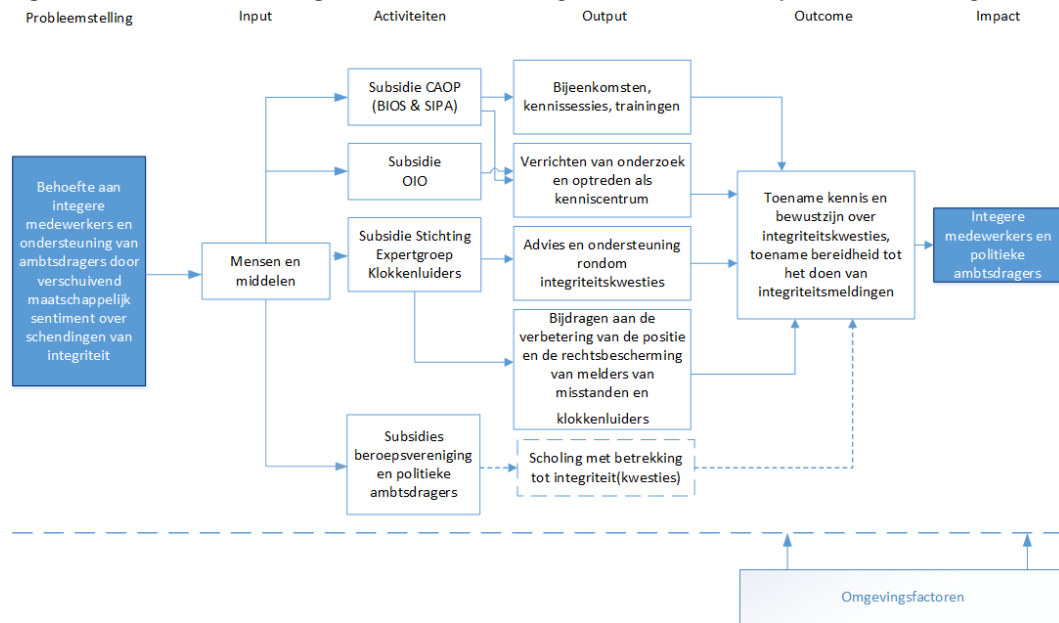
Probleemstelling

Input

Activiteiten

Output

Outcome

Impact

Behoefte aan integere medewerkers en ondersteuning van ambtsdragers door verschuivend maatschappelijk sentiment over schendingen van integriteit

Mensen en middelen

Subsidie CAOP (BIOS & SIPA)

Subsidie OIO

Subsidie Stichting Expertgroep Klokkenluiders

Subsidies beroepsvereniging en politieke ambtsdragers

Bijeenkomsten, kennissessies, trainingen

Verrichten van onderzoek en optreden als kenniscentrum

Advies en ondersteuning rondom integriteitskwesties

Bijdragen aan de verbetering van de positie en de rechtsbescherming van melders van misstanden en klokkenluiders

Scholing met betrekking tot integriteit(kwesties)

Toename kennis en bewustzijn over integriteitskwesties, toename bereidheid tot het doen van integriteitsmeldingen

Integere medewerkers en politieke ambtsdragers

Omgevingsfactoren